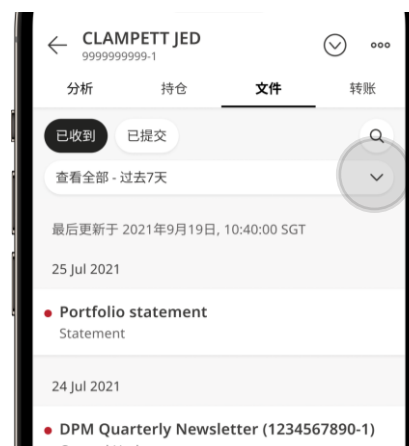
CLAMPETT JED
9999999999-1

分析　持仓　文件　转账

已收到　已提交

查看全部 - 过去7天

最后更新于 2021年9月19日, 10:40:00 SGT

25 Jul 2021

Portfolio statement
Statement

24 Jul 2021

DPM Quarterly Newsletter (1234567890-1)